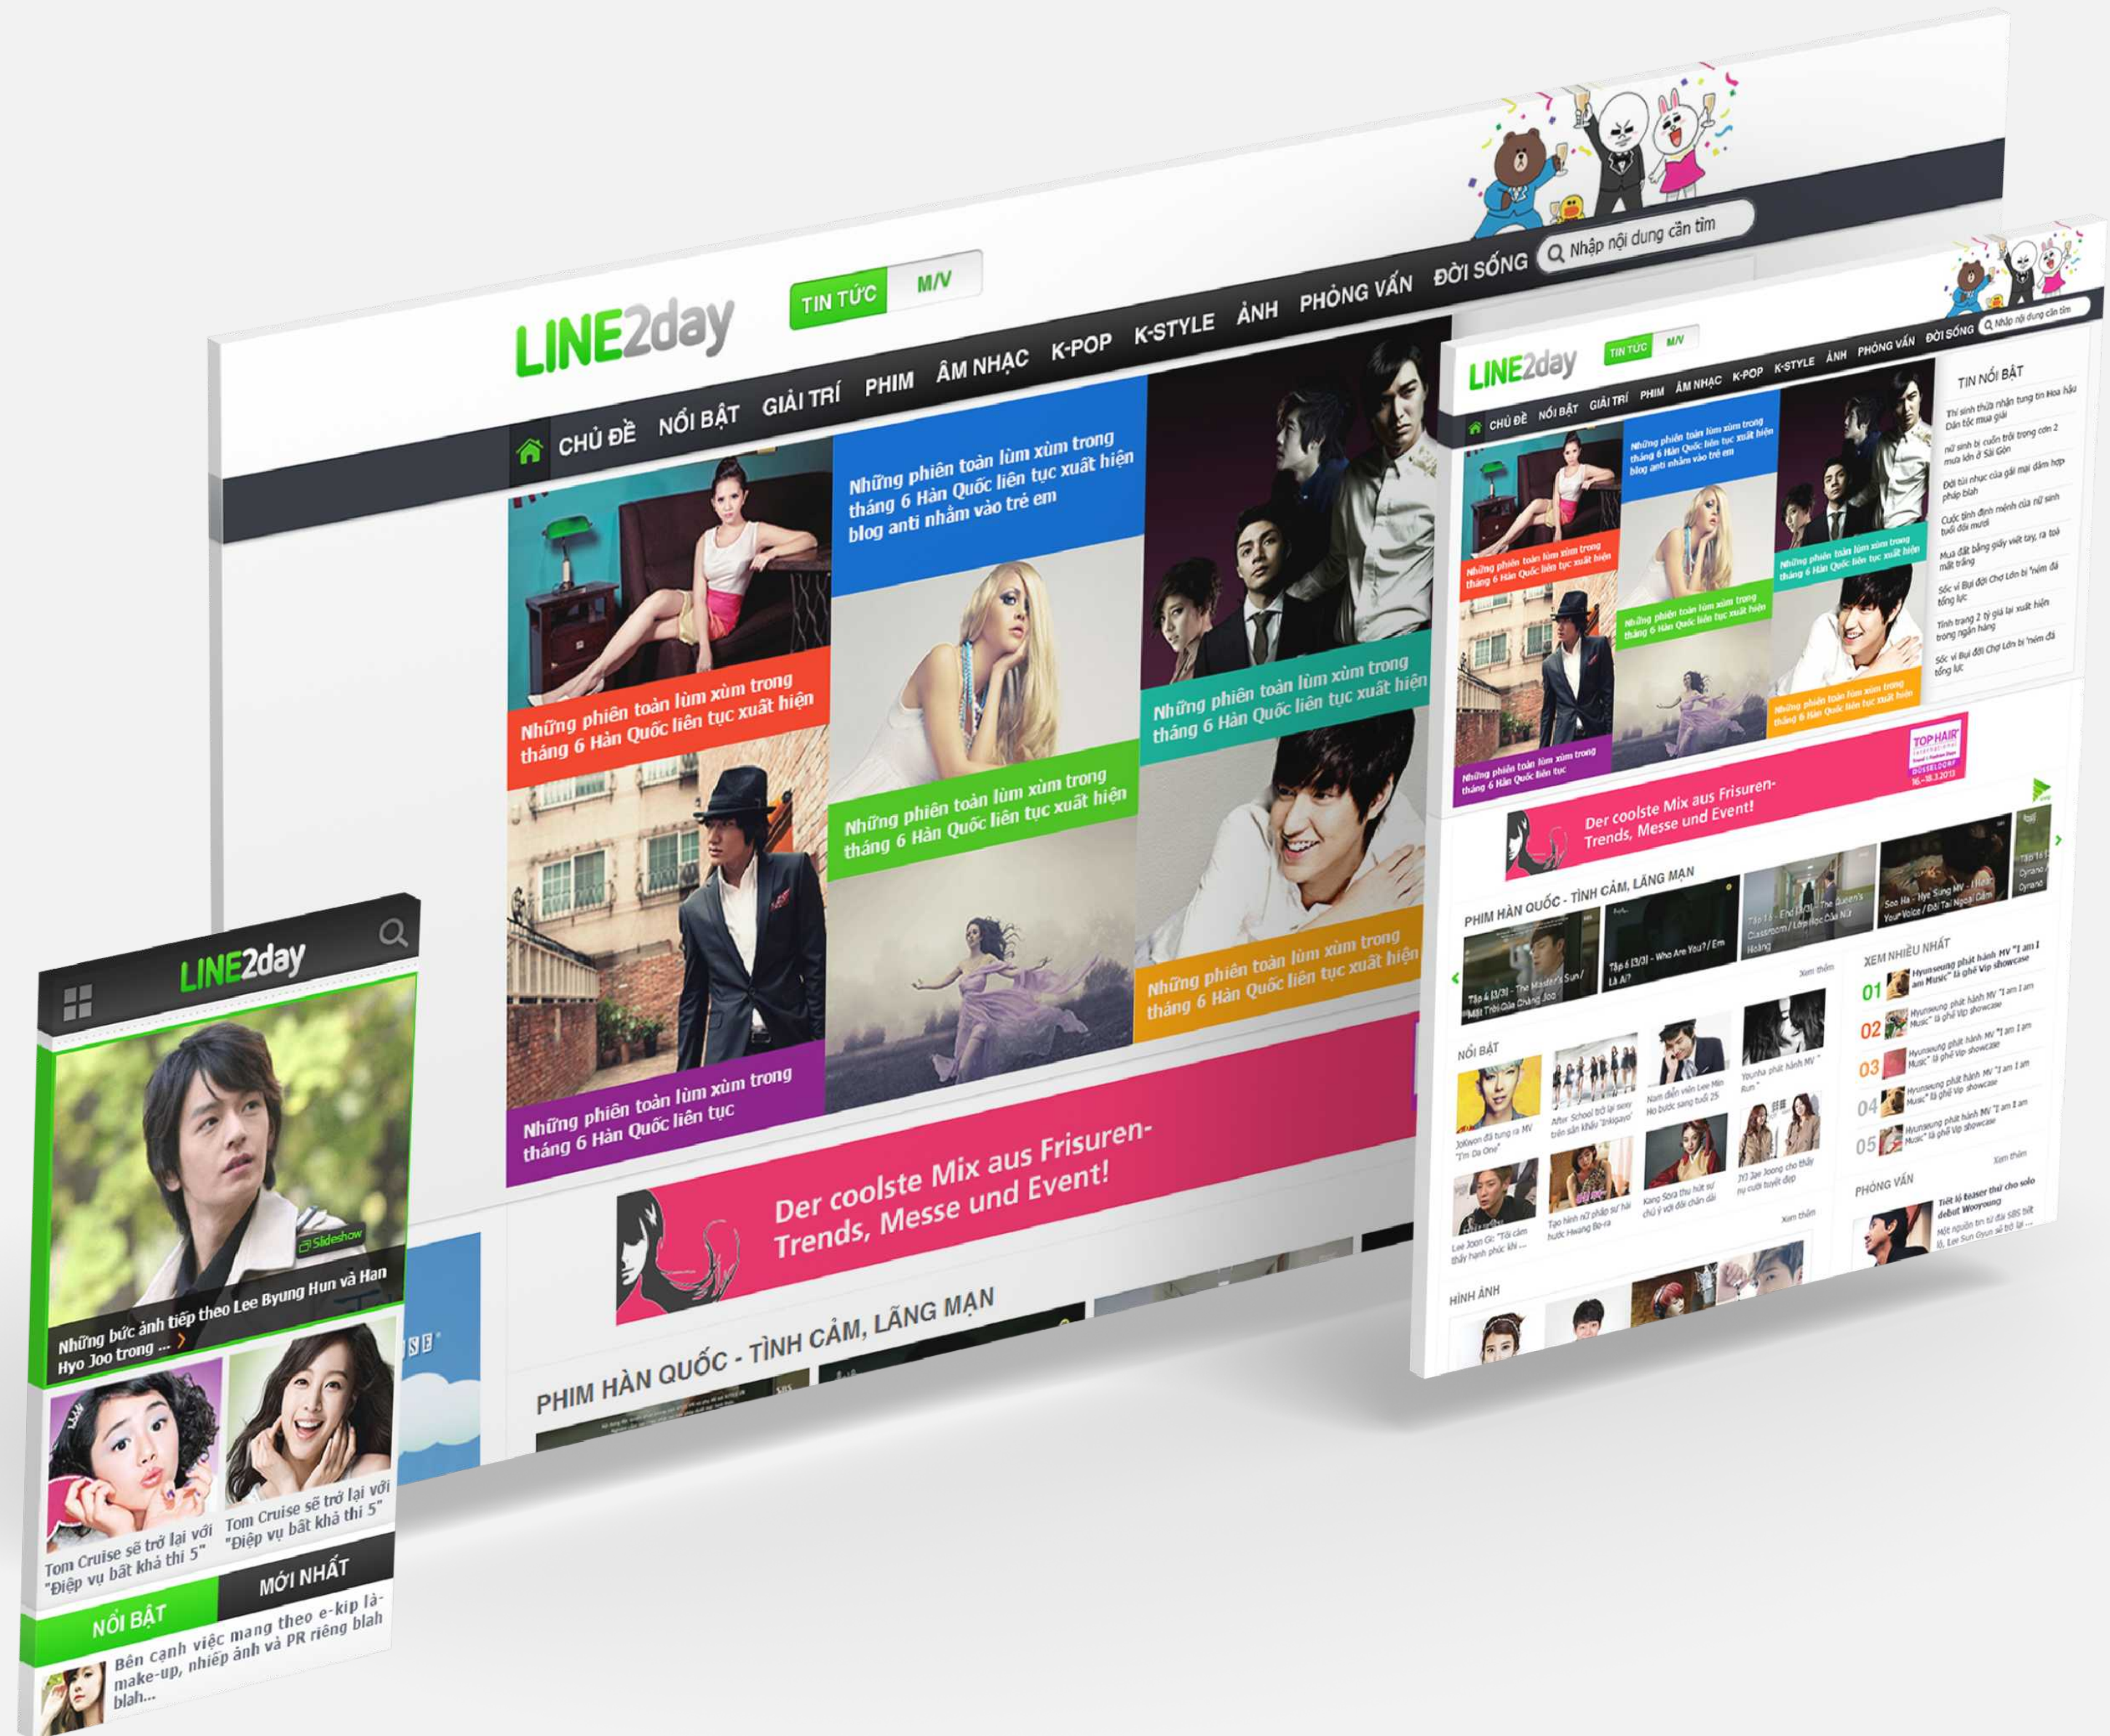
LINE2day

TIN TỨC M/V

Nhập nội dung cần tìm

CHỦ ĐỀ NỔI BẬT GIẢI TRÍ PHIM ÂM NHẠC K-POP K-STYLE ẢNH PHỎNG VẤN ĐỜI SỐNG

Những phiên toàn lùm xùm trong tháng 6 Hàn Quốc liên tục xuất hiện blog anti nhằm vào trẻ em

Những phiên toàn lùm xùm trong tháng 6 Hàn Quốc liên tục xuất hiện

Những phiên toàn lùm xùm trong tháng 6 Hàn Quốc liên tục xuất hiện

Những phiên toàn lùm xùm trong tháng 6 Hàn Quốc liên tục xuất hiện

Những phiên toàn lùm xùm trong tháng 6 Hàn Quốc liên tục xuất hiện

Những phiên toàn lùm xùm trong tháng 6 Hàn Quốc liên tục

Der coolste Mix aus Frisuren-Trends, Messe und Event!

PHIM HÀN QUỐC - TÌNH CẢM, LÃNG MẠN

LINE2day

TIN TỨC M/V

CHỦ ĐỀ NỔI BẬT GIẢI TRÍ PHIM ÂM NHẠC K-POP K-STYLE ẢNH PHỎNG VẤN ĐỜI SỐNG

Nhập nội dung cần tìm

TIN NỔI BẬT

Der coolste Mix aus Frisuren-Trends, Messe und Event!

TOP HAIR

PHIM HÀN QUỐC - TÌNH CẢM, LÃNG MẠN

XEM NHIỀU NHẤT

01 02 03 04 05

NỔI BẬT

PHỎNG VẤN

HÌNH ẢNH

LINE2day

Slideshow

Những bức ảnh tiếp theo Lee Byung Hun và Han Hyo Joo trong ...

Tom Cruise sẽ trở lại với "Điệp vụ bất khả thi 5"

Tom Cruise sẽ trở lại với "Điệp vụ bất khả thi 5"

NỔI BẬT MỚI NHẤT

Bên cạnh việc mang theo e-kip là make-up, nhiếp ảnh và PR riêng blah blah...